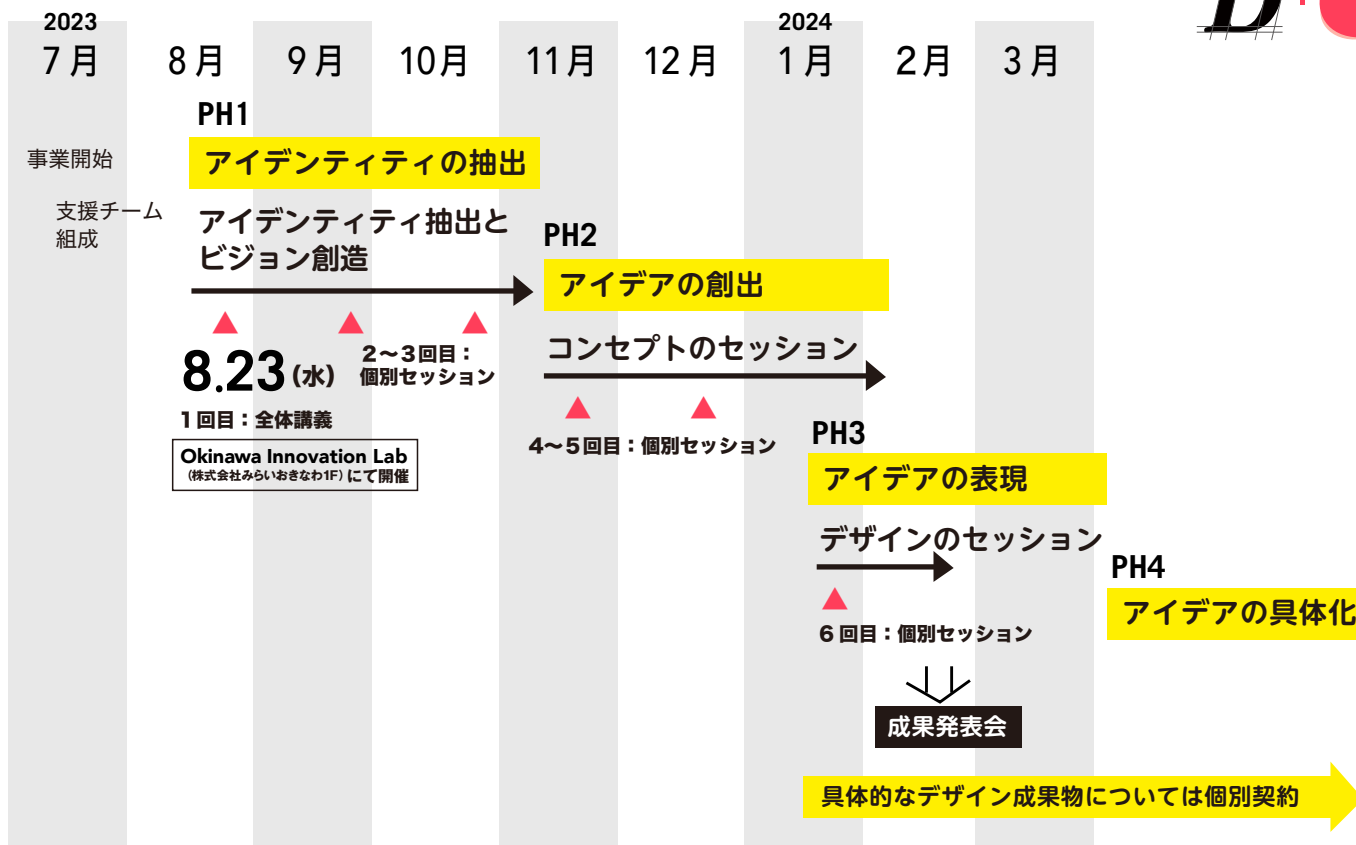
2023
7月 8月 9月 10月 11月 12月
2024
1月 2月 3月

PH1
事業開始
アイデンティティの抽出

支援チーム組成
アイデンティティ抽出とビジョン創造

8.23(水)
1回目：全体講義
Okinawa Innovation Lab (株式会社みらいおきなわ1F) にて開催

2〜3回目：個別セッション

PH2
アイデアの創出
コンセプトのセッション
4〜5回目：個別セッション

PH3
アイデアの表現
デザインのセッション
6回目：個別セッション

成果発表会

PH4
アイデアの具体化

具体的なデザイン成果物については個別契約